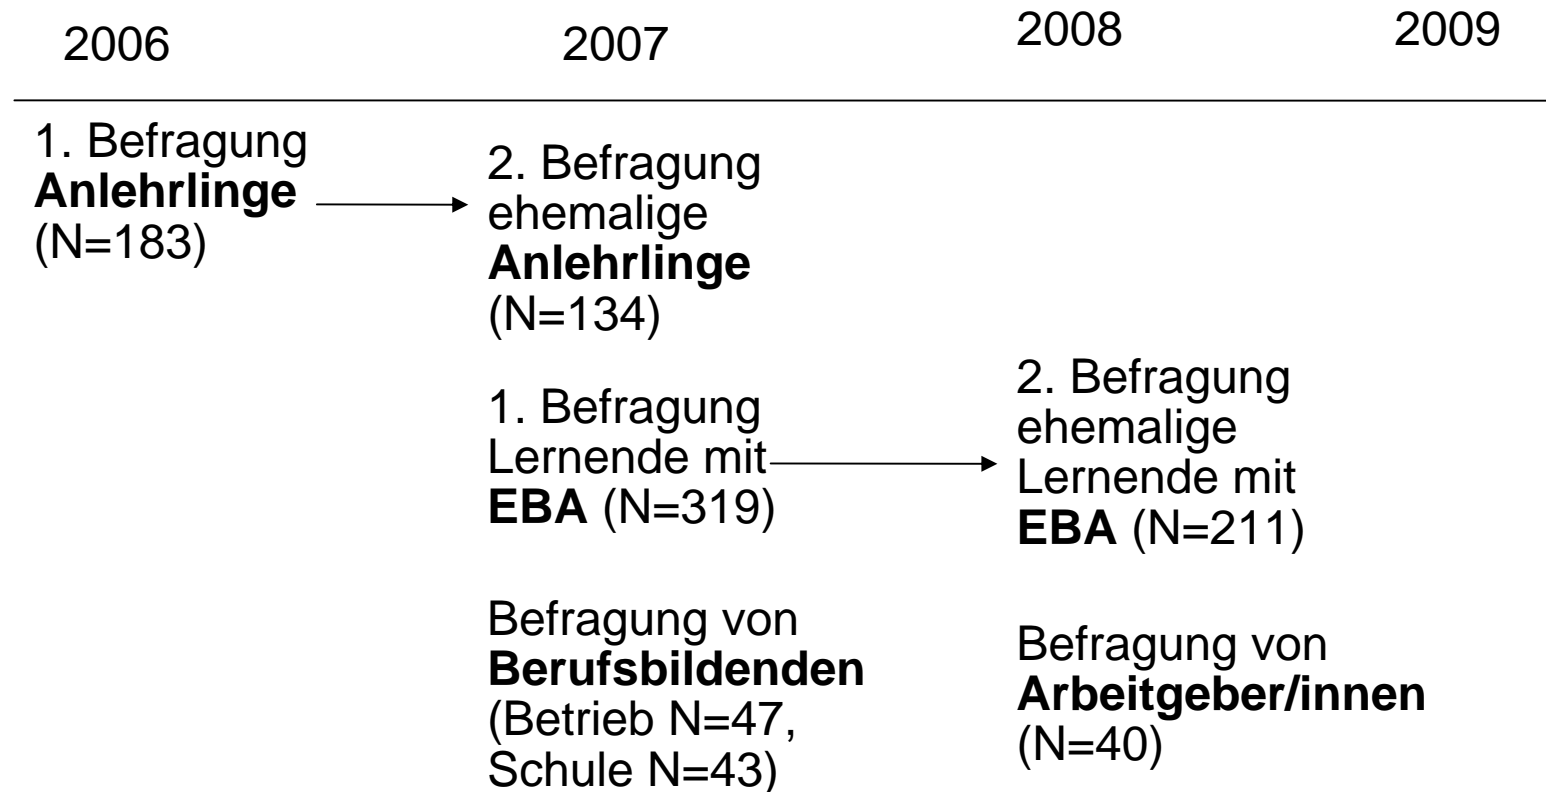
2006 2007 2008 2009

1. Befragung Anlehrlinge (N=183)

2. Befragung ehemalige Anlehrlinge (N=134)

1. Befragung Lernende mit EBA (N=319)

Befragung von Berufsbildenden (Betrieb N=47, Schule N=43)

2. Befragung ehemalige Lernende mit EBA (N=211)

Befragung von Arbeitgeber/innen (N=40)